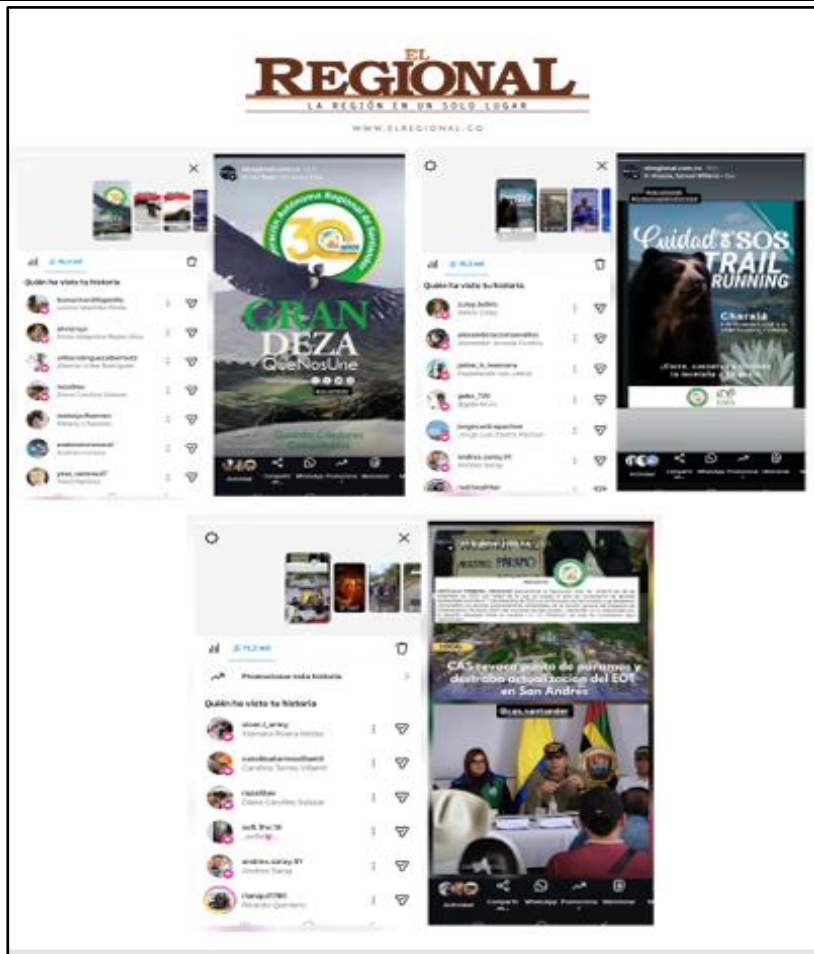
EL REGIONAL
LA REGIÓN EN UN SOLO LUGAR
WWW.ELREGIONAL.CO

Quién ha visto tu historia

Corporación Autónoma Regional de Santander
30

GRAN
DEZA
QueNosUne

Actividad Compartir WhatsApp Promocionar Mencionar

Quién ha visto tu historia

Cuidad de los OSOS TRAIL RUNNING

Charalá

CAS

Actividad Compartir WhatsApp Promocionar Mencionar

Promocionar esta historia

Quién ha visto tu historia

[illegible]
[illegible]
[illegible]
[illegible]
andres.saray.91
Andres Saray
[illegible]

CAS revoca punto de páramos y destraba actualización del EOT en San Andrés

@cas.santander

Actividad Compartir WhatsApp Promocionar Mencionar